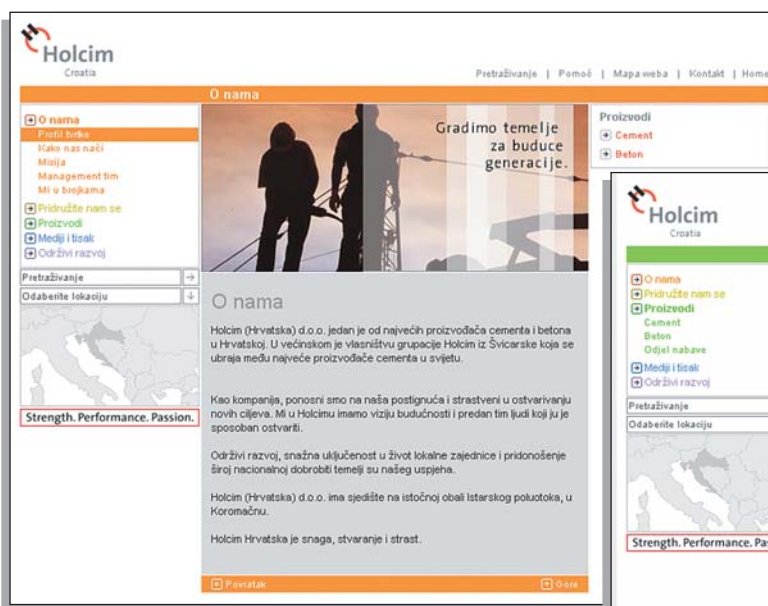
Holcim
Croatia

Pretraživanje | Pomoć | Mapa weba | Kontakt | Home

O nama

O nama
Profil tvrtke
Kako nas naći
Misija
Management tim
Mi u brojkama
Pridružite nam se
Proizvodi
Mediji i tisak
Održivi razvoj

Pretraživanje
Odaberite lokaciju

Strength. Performance. Passion.

Gradimo temelje za buduće generacije.

O nama

Holcim (Hrvatska) d.o.o. jedan je od najvećih proizvođača cementa i betona u Hrvatskoj. U većinskom je vlasništvu grupacije Holcim iz Švicarske koja se ubraja među najveće proizvođače cementa u svijetu.

Kao kompanija, ponosni smo na naša postignuća i strastveni u ostvarivanju novih ciljeva. Mi u Holcimu imamo viziju budućnosti i predan tim ljudi koji ju je sposoban ostvariti.

Održivi razvoj, snažna uključenost u život lokalne zajednice i pridonošenje široj nacionalnoj dobrobiti temelji su našeg uspjeha.

Holcim (Hrvatska) d.o.o. ima sjedište na istočnoj obali Istarskog poluotoka, u Koromačnu.

Holcim Hrvatska je snaga, stvaranje i strast.

Povratak
Gore

Proizvodi
Cement
Beton

Holcim
Croatia

O nama
Pridružite nam se
Proizvodi
Cement
Beton
Odjel nabave
Mediji i tisak
Održivi razvoj

Pretraživanje
Odaberite lokaciju

Strength. Performance. Pas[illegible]